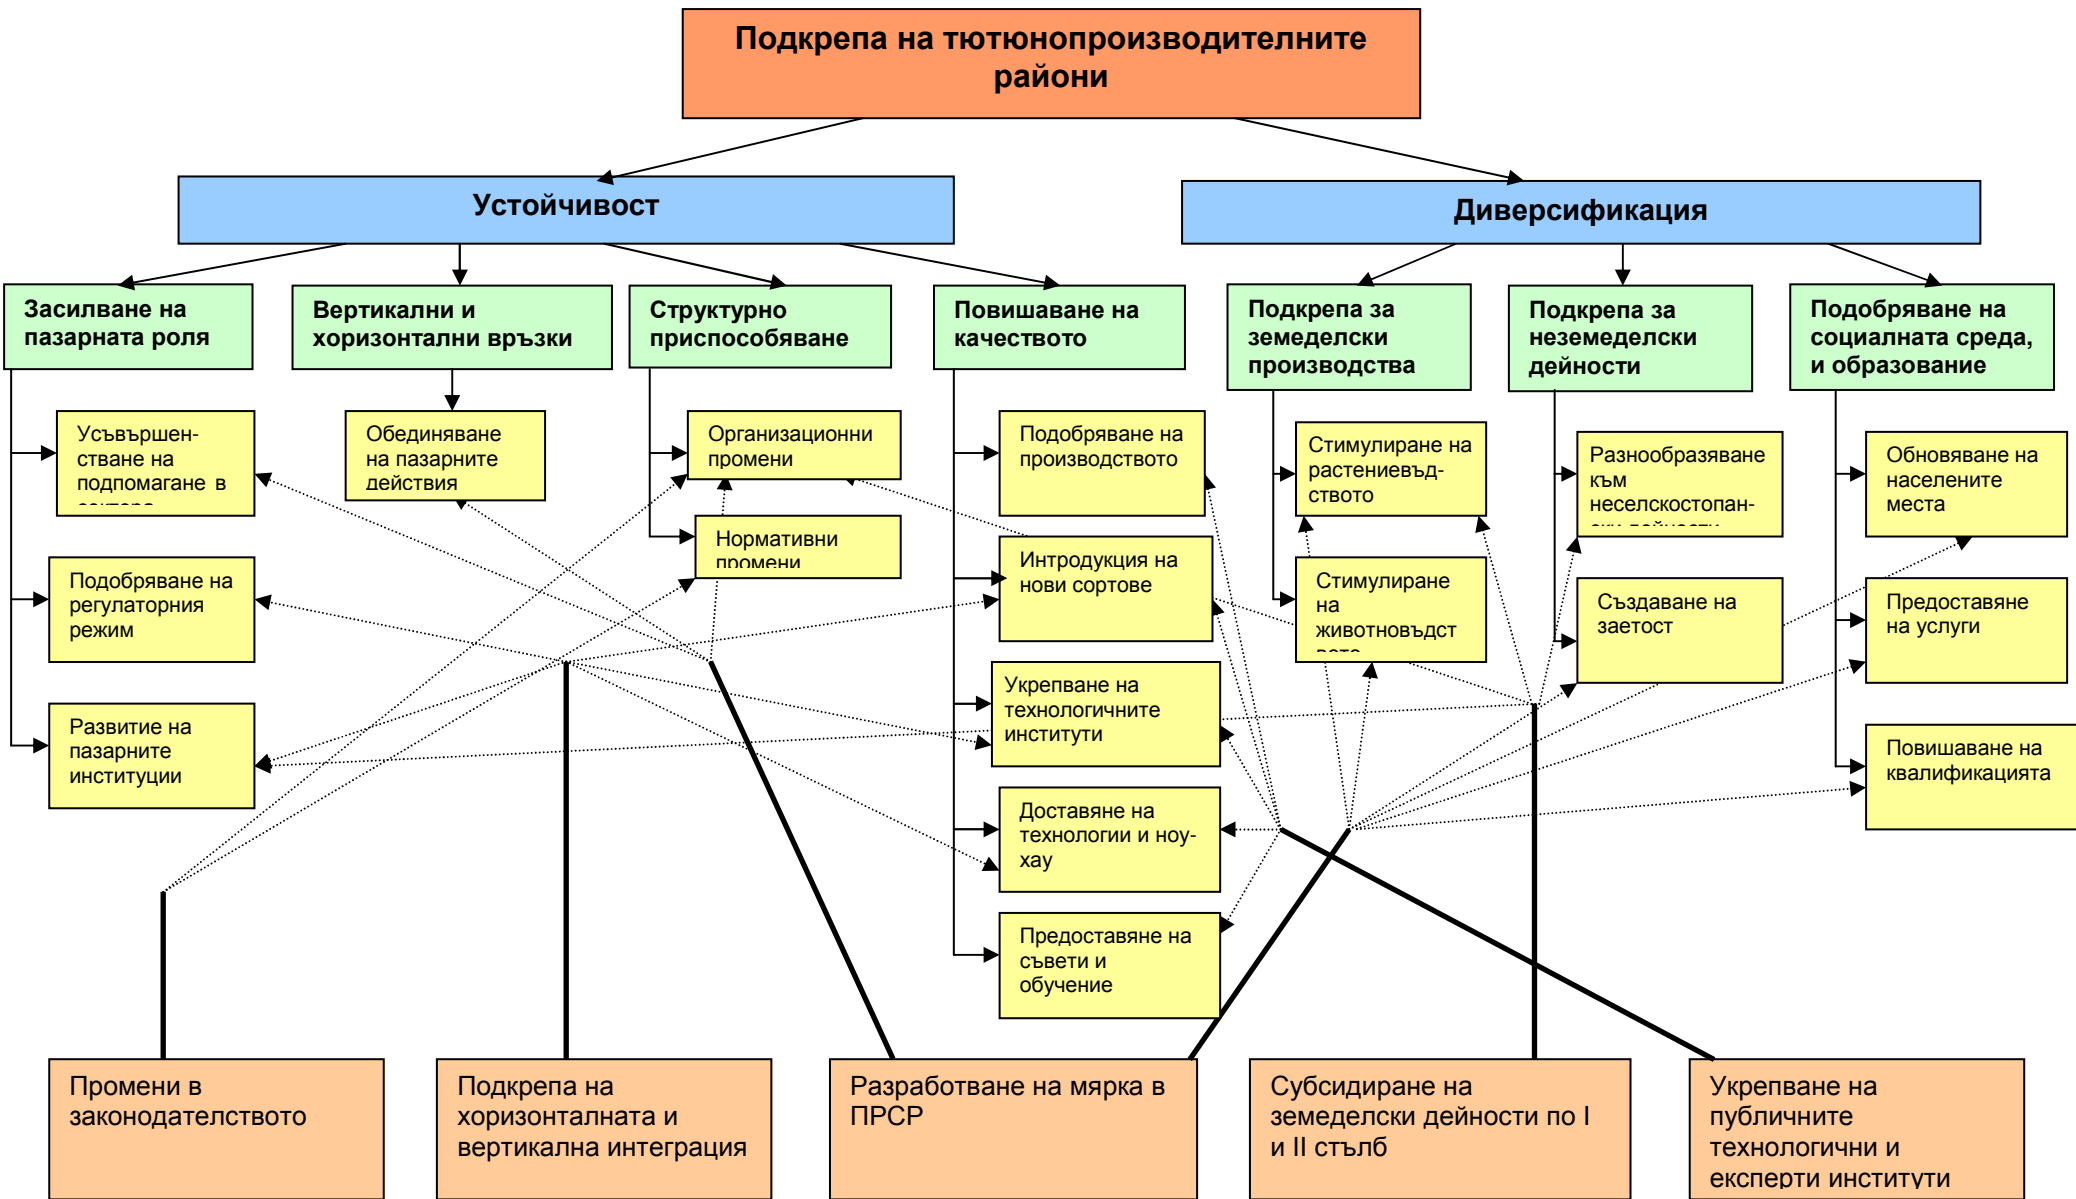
Подкрепа на тютюнопроизводителните райони

Устойчивост

Диверсификация

Засилване на пазарната роля

Вертикални и хоризонтални връзки

Структурно приспособяване

Повишаване на качеството

Подкрепа за земеделски производства

Подкрепа за неземеделски дейности

Подобряване на социалната среда, и образование

Усъвършенстване на подпомагане в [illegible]

Обединяване на пазарните действия

Организационни промени

Нормативни промени

Подобряване на производството

Интродукция на нови сортове

Укрепване на технологичните институти

Доставяне на технологии и ноу-хау

Предоставяне на съвети и обучение

Подобряване на регулаторния режим

Развитие на пазарните институции

Стимулиране на растениевъдството

Стимулиране на животновъд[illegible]

Разнообразяване към неселскостопан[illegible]

Създаване на заетост

Обновяване на населените места

Предоставяне на услуги

Повишаване на квалификацията

Промени в законодателството

Подкрепа на хоризонталната и вертикална интеграция

Разработване на мярка в ПРСР

Субсидиране на земеделски дейности по I и II стълб

Укрепване на публичните технологични и експерти институти